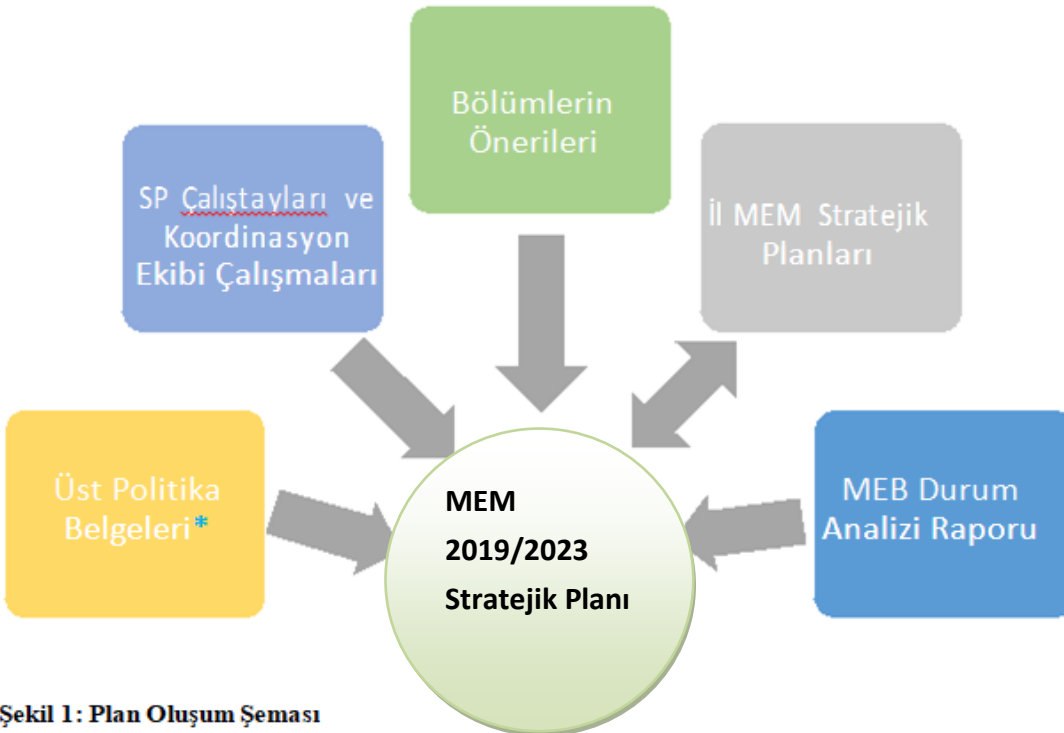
Bölümlerin Önerileri

SP Çalıştayları ve Koordinasyon Ekibi Çalışmaları

İl MEM Stratejik Planları

Üst Politika Belgeleri*

MEM 2019/2023 Stratejik Planı

MEB Durum Analizi Raporu

Şekil 1: Plan Oluşum Şeması